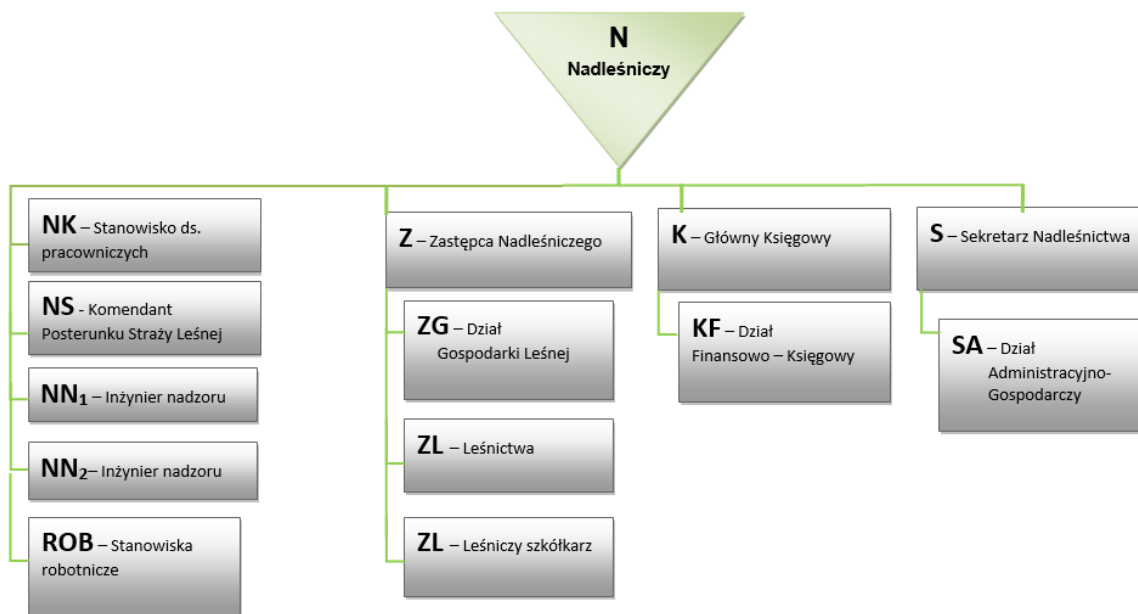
N
Nadleśniczy

NK – Stanowisko ds. pracowniczych

NS - Komendant Posterunku Straży Leśnej

NN$_1$ – Inżynier nadzoru

NN$_2$– Inżynier nadzoru

ROB – Stanowiska robotnicze

Z – Zastępca Nadleśniczego

ZG – Dział Gospodarki Leśnej

ZL – Leśnictwa

ZL – Leśniczy szkółkarz

K – Główny Księgowy

KF – Dział Finansowo – Księgowy

S – Sekretarz Nadleśnictwa

SA – Dział Administracyjno-Gospodarczy